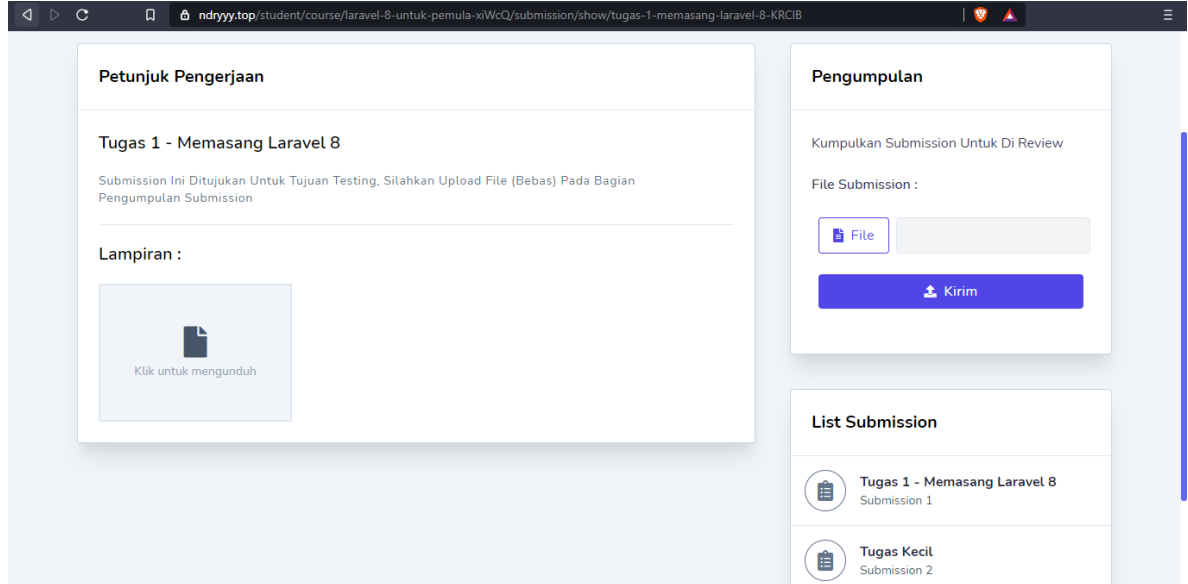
ndryyy.top/student/course/laravel-8-untuk-pemula-xiWcQ/submission/show/tugas-1-memasang-laravel-8-KRCIB

Petunjuk Pengerjaan

Tugas 1 - Memasang Laravel 8

Submission Ini Ditujukan Untuk Tujuan Testing, Silahkan Upload File (Bebas) Pada Bagian Pengumpulan Submission

Lampiran :

Klik untuk mengunduh

Pengumpulan

Kumpulkan Submission Untuk Di Review

File Submission :

File

Kirim

List Submission

Tugas 1 - Memasang Laravel 8
Submission 1

Tugas Kecil
Submission 2